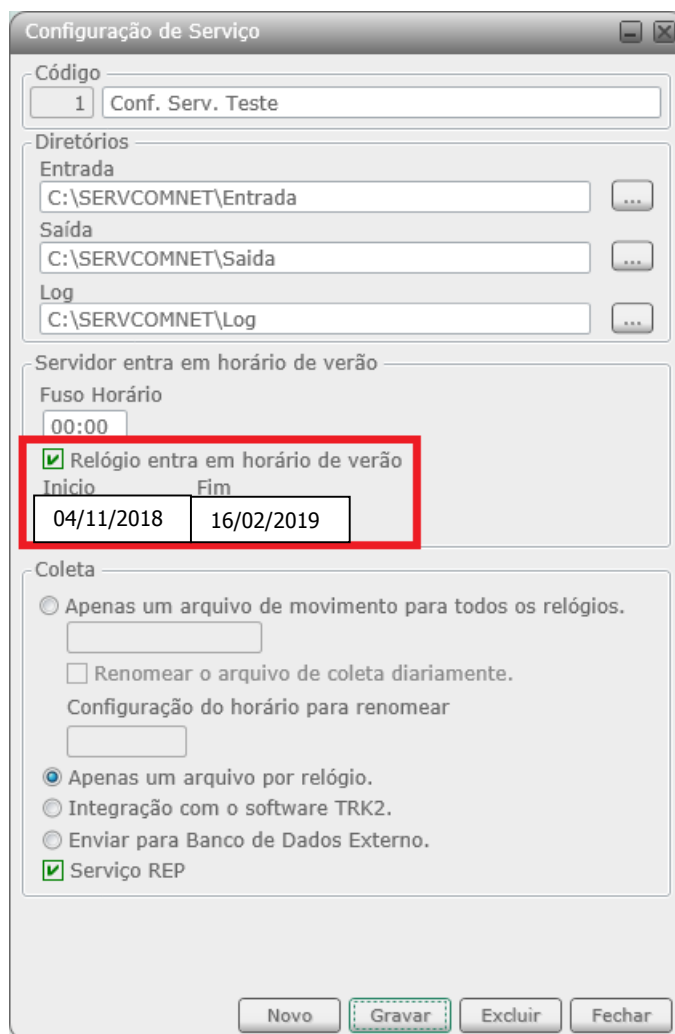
Configuração de Serviço

Código
1 Conf. Serv. Teste

Diretórios
Entrada
C:\SERVCOMNET\Entrada ...
Saída
C:\SERVCOMNET\Saida ...
Log
C:\SERVCOMNET\Log ...

Servidor entra em horário de verão
Fuso Horário
00:00
Relógio entra em horário de verão
Inicio Fim
04/11/2018 16/02/2019

Coleta
Apenas um arquivo de movimento para todos os relógios.
Renomear o arquivo de coleta diariamente.
Configuração do horário para renomear
Apenas um arquivo por relógio.
Integração com o software TRK2.
Enviar para Banco de Dados Externo.
Serviço REP

Novo Gravar Excluir Fechar